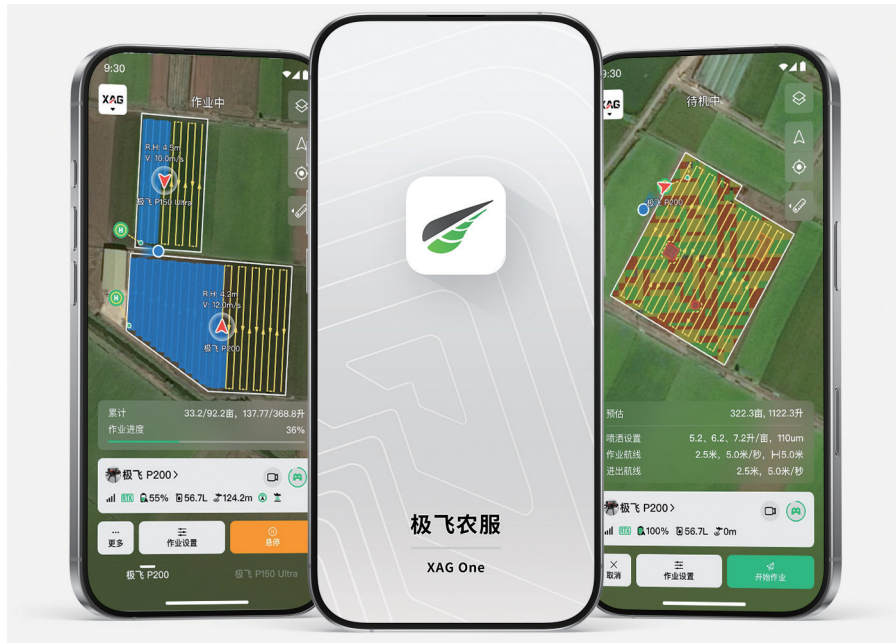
9:30

XAG

作业中

R.H: 4.5m
V: 10.0m/s

极飞 P150 Ultra

R.H: 4.2m
V: 12.0m/s

极飞 P200

累计 33.2/92.2亩, 137.77/368.8升
作业进度 36%

极飞 P200 >

RTK 55% 56.7L 124.2m

更多
作业设置
暂停

极飞 P200
极飞 P150 Ultra

极飞农服

XAG One

9:30

XAG

待机中

极飞 P200

预估 322.3亩, 1122.3升
喷洒设置 5.2、6.2、7.2升/亩, 110um
作业航线 2.5米, 5.0米/秒, 5.0米
进出航线 2.5米, 5.0米/秒

极飞 P200 >

RTK 100% 56.7L 0m

取消
作业设置
开始作业